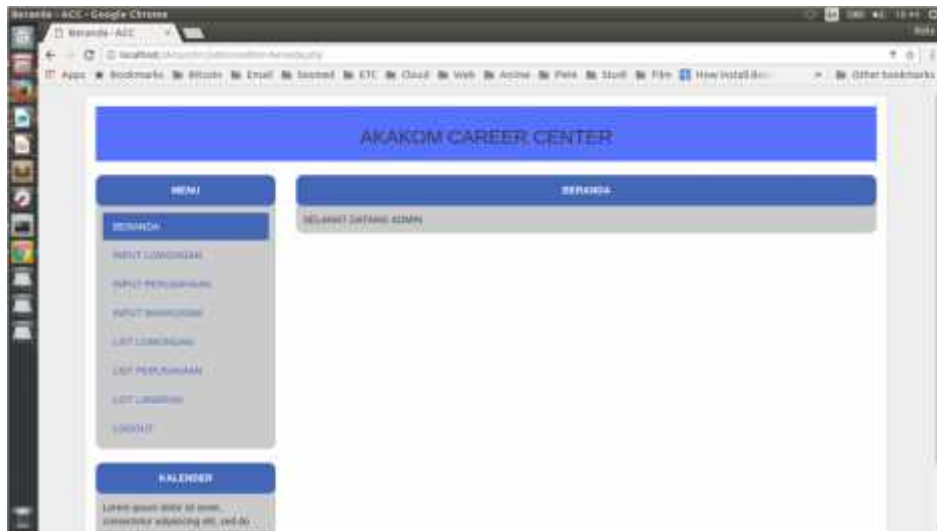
Beranda - ACC - Google Chrome

Beranda - ACC

localhost/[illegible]

Apps Bookmarks Bitcoin Email Soshed ETC Cloud Web Anime Pinit Stuff Film How install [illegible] Other bookmarks

AKAKOM CAREER CENTER

MENU

BERANDA

INPUT LOWONGAN

INPUT PERUSAHAAN

INPUT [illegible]

LIST LOWONGAN

LIST PERUSAHAAN

LIST LAMARAN

LOGOUT

BERANDA

SELAMAT DATANG ADMIN

KALENDER

Lorem ipsum dolor sit amet, consectetur adipiscing elit, sed do